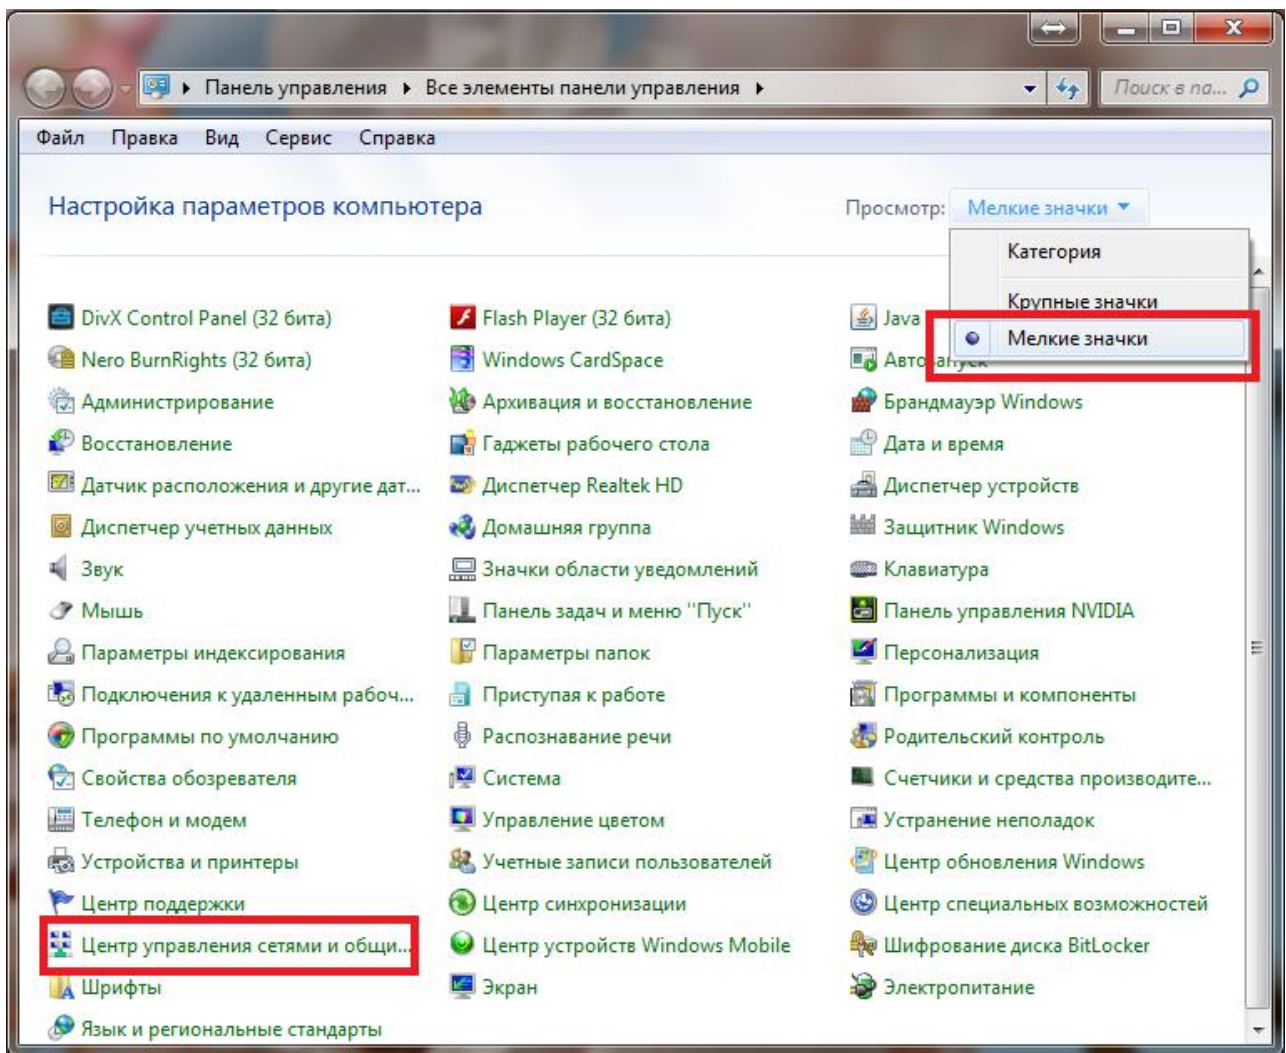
▸ Панель управления ▸ Все элементы панели управления ▸

Поиск в па...

Файл Правка Вид Сервис Справка

Настройка параметров компьютера

Просмотр: Мелкие значки ▾

Категория
Крупные значки
Мелкие значки

DivX Control Panel (32 бита)
Nero BurnRights (32 бита)
Администрирование
Восстановление
Датчик расположения и другие дат...
Диспетчер учетных данных
Звук
Мышь
Параметры индексирования
Подключения к удаленным рабоч...
Программы по умолчанию
Свойства обозревателя
Телефон и модем
Устройства и принтеры
Центр поддержки
Центр управления сетями и общи...
Шрифты
Язык и региональные стандарты

Flash Player (32 бита)
Windows CardSpace
Архивация и восстановление
Гаджеты рабочего стола
Диспетчер Realtek HD
Домашняя группа
Значки области уведомлений
Панель задач и меню "Пуск"
Параметры папок
Приступая к работе
Распознавание речи
Система
Управление цветом
Учетные записи пользователей
Центр синхронизации
Центр устройств Windows Mobile
Экран

Java
Авто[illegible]
Брандмауэр Windows
Дата и время
Диспетчер устройств
Защитник Windows
Клавиатура
Панель управления NVIDIA
Персонализация
Программы и компоненты
Родительский контроль
Счетчики и средства производите...
Устранение неполадок
Центр обновления Windows
Центр специальных возможностей
Шифрование диска BitLocker
Электропитание